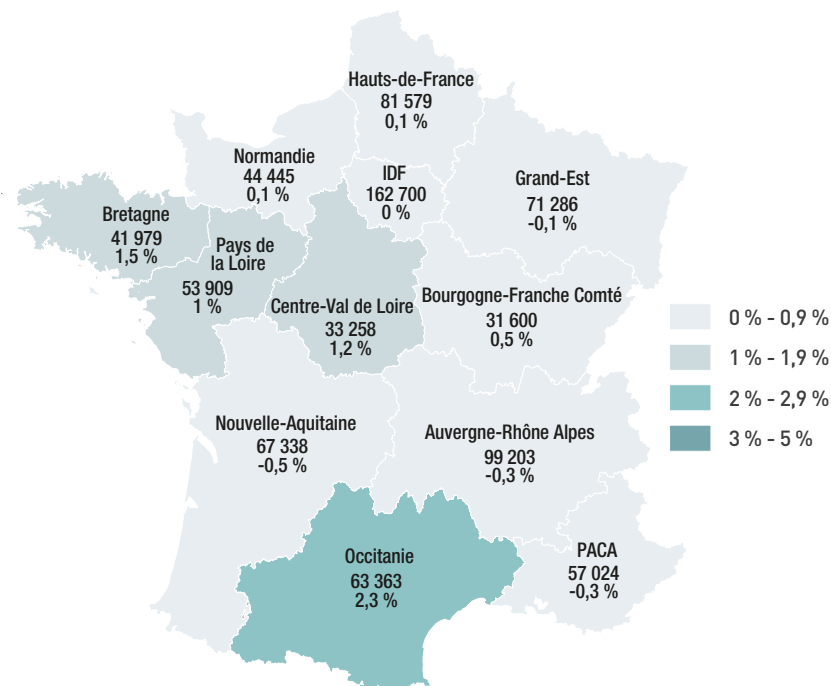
Hauts-de-France
81 579
0,1 %

Normandie
44 445
0,1 %

IDF
162 700
0 %

Grand-Est
71 286
-0,1 %

Bretagne
41 979
1,5 %

Pays de la Loire
53 909
1 %

Centre-Val de Loire
33 258
1,2 %

Bourgogne-Franche Comté
31 600
0,5 %

Nouvelle-Aquitaine
67 338
-0,5 %

Auvergne-Rhône Alpes
99 203
-0,3 %

Occitanie
63 363
2,3 %

PACA
57 024
-0,3 %

0 % - 0,9 %
1 % - 1,9 %
2 % - 2,9 %
3 % - 5 %